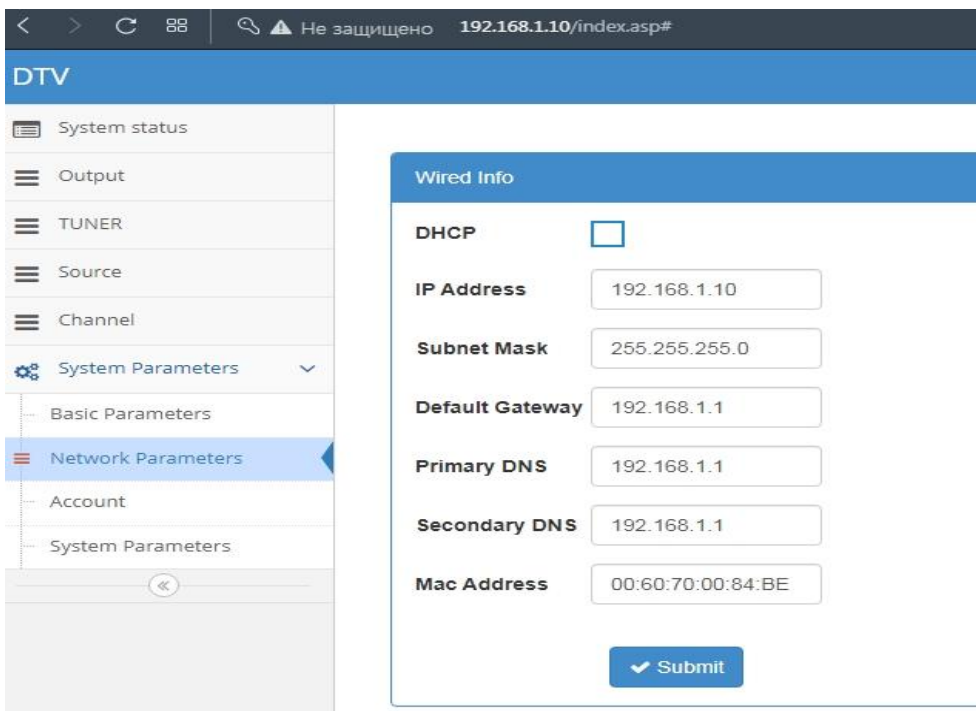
Не защищено 192.168.1.10/index.asp#

DTV

System status
Output
TUNER
Source
Channel
System Parameters
Basic Parameters
Network Parameters
Account
System Parameters
«

Wired Info

| | |
|---|---|
| DHCP | |
| IP Address | 192.168.1.10 |
| Subnet Mask | 255.255.255.0 |
| Default Gateway | 192.168.1.1 |
| Primary DNS | 192.168.1.1 |
| Secondary DNS | 192.168.1.1 |
| Mac Address | 00:60:70:00:84:BE |

Submit